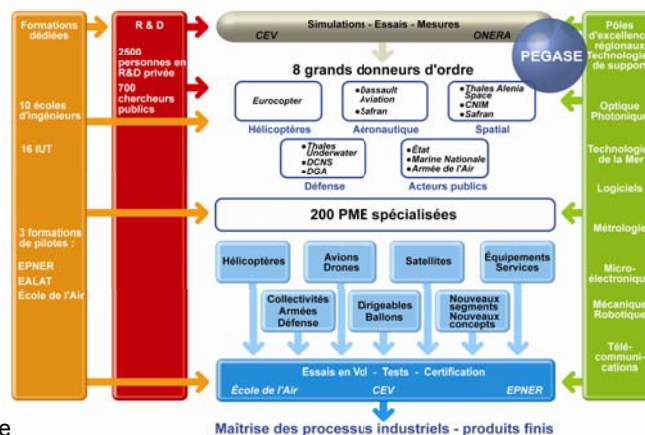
Formations dédiées

10 écoles d'ingénieurs

16 IUT

3 formations de pilotes :

EPNER
EALAT
École de l'Air

R & D

2500 personnes en R&D privée

700 chercheurs publics

Simulations - Essais - Mesures
CEV
ONERA

PEGASE

8 grands donneurs d'ordre

Eurocopter
Hélicoptères

•Dassault Aviation
•Safran
Aéronautique

•Thales Alenia Space
•CNIM
•Safran
Spatial

•Thales Underwater
•DCNS
•DGA
Défense

•État
•Marine Nationale
•Armée de l'Air
Acteurs publics

200 PME spécialisées

Hélicoptères

Avions Drones

Satellites

Équipements Services

Collectivités Armées Défense

Dirigeables Ballons

Nouveaux segments Nouveaux concepts

Essais en Vol - Tests - Certification
École de l'Air
CEV
EPNER

Maîtrise des processus industriels - produits finis

Pôles d'excellence régionaux Technologie de support

Optique Photonique

Technologie de la Mer

Logiciels

Métrologie

Micro-électronique

Mécanique Robotique

Télé-communi-cations

e